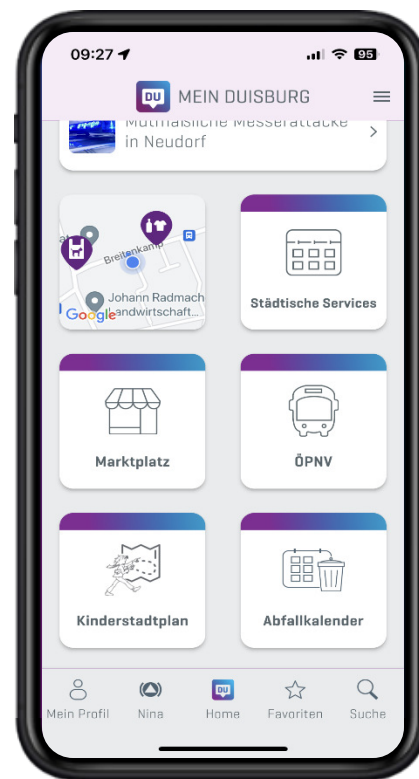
09:27 95

DU MEIN DUISBURG

Mutmaßliche Messerattacke in Neudorf

Breitenkamp

Johann Radmach landwirtschaft...

Google

Städtische Services

Marktplatz

ÖPNV

Kinderstadtplan

Abfallkalender

Mein Profil Nina DU Home Favoriten Suche